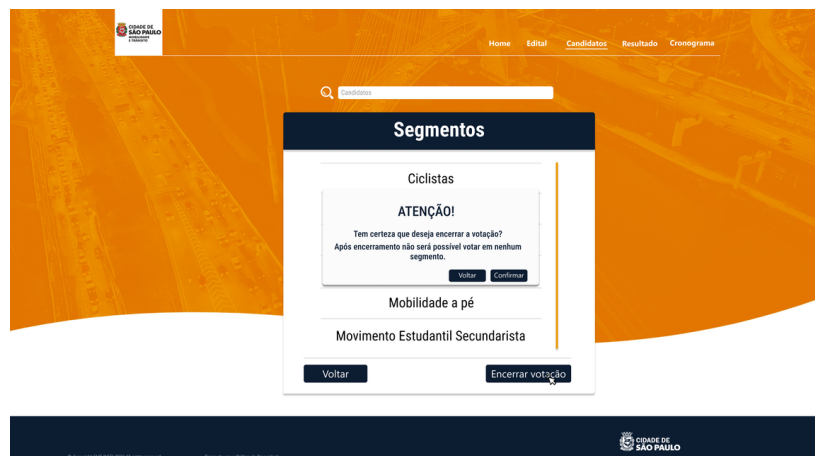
CIDADE DE SÃO PAULO MOBILIDADE E TRÂNSITO

Home Edital Candidatos Resultado Cronograma

Candidatos

Segmentos

Ciclistas

ATENÇÃO!

Tem certeza que deseja encerrar a votação?
Após encerramento não será possível votar em nenhum segmento.

Voltar Confirmar

Mobilidade a pé

Movimento Estudantil Secundarista

Voltar

Encerrar votação

CIDADE DE SÃO PAULO

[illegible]